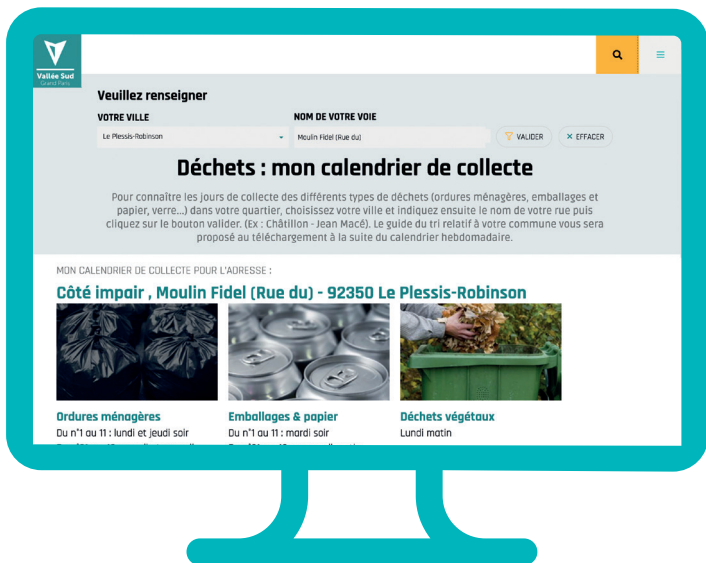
Vallée Sud
Grand Paris

Veuillez renseigner

VOTRE VILLE
Le Plessis-Robinson

NOM DE VOTRE VOIE
Moulin Fidel (Rue du)

VALIDER
× EFFACER

Déchets : mon calendrier de collecte

Pour connaître les jours de collecte des différents types de déchets (ordures ménagères, emballages et papier, verre...) dans votre quartier, choisissez votre ville et indiquez ensuite le nom de votre rue puis cliquez sur le bouton valider. (Ex : Châtillon - Jean Macé). Le guide du tri relatif à votre commune vous sera proposé au téléchargement à la suite du calendrier hebdomadaire.

MON CALENDRIER DE COLLECTE POUR L'ADRESSE :

Côté impair , Moulin Fidel (Rue du) - 92350 Le Plessis-Robinson

Ordures ménagères
Du n°1 au 11 : lundi et jeudi soir

Emballages & papier
Du n°1 au 11 : mardi soir

Déchets végétaux
Lundi matin